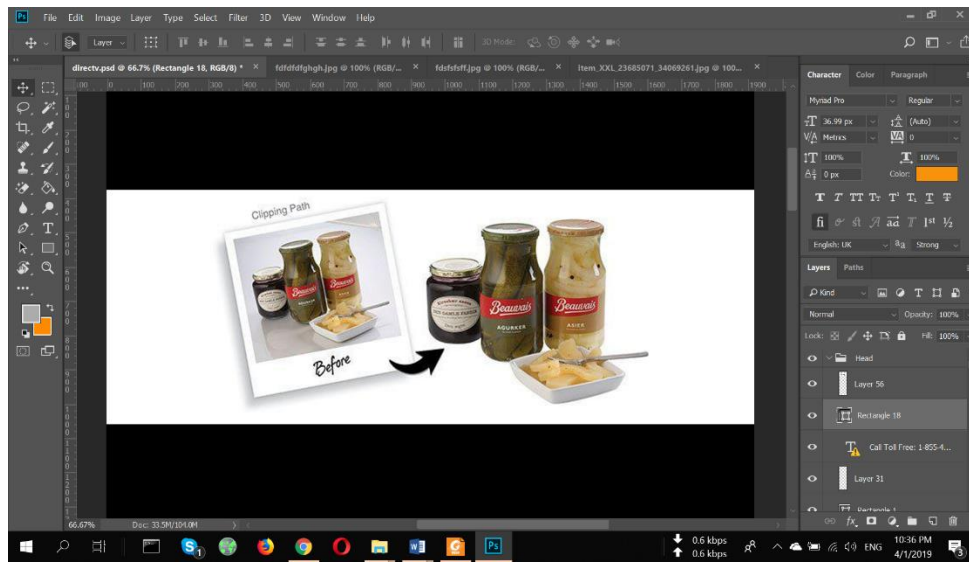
Ps File Edit Image Layer Type Select Filter 3D View Window Help

Layer

3D Mode:

directv.psd @ 66.7% (Rectangle 18, RGB/8) * × fdfdfdfghgh.jpg @ 100% (RGB/... × fdsfsfsff.jpg @ 100% (RGB/... × Item_XXL_23685071_34069261.jpg @ 100... ×

100 0 100 200 300 400 500 600 700 800 900 1000 1100 1200 1300 1400 1500 1600 1700 1800 1900

Clipping Path

Before

Beauvais

Beauvais

Beauvais

AGURKER

ASIER

66.67% Doc: 33.5M/104.0M

Character Color Paragraph

Myriad Pro Regular

36.99 px (Auto)

Metrics 0

100% 100%

0 px Color:

English: UK aa Strong

Layers Paths

Kind

Normal Opacity: 100%

Lock: Fill: 100%

Head

Layer 56

Rectangle 18

Call Toll Free: 1-855-4...

Layer 31

Rectangle 1

0.6 kbps
0.6 kbps

ENG 10:36 PM 4/1/2019

3